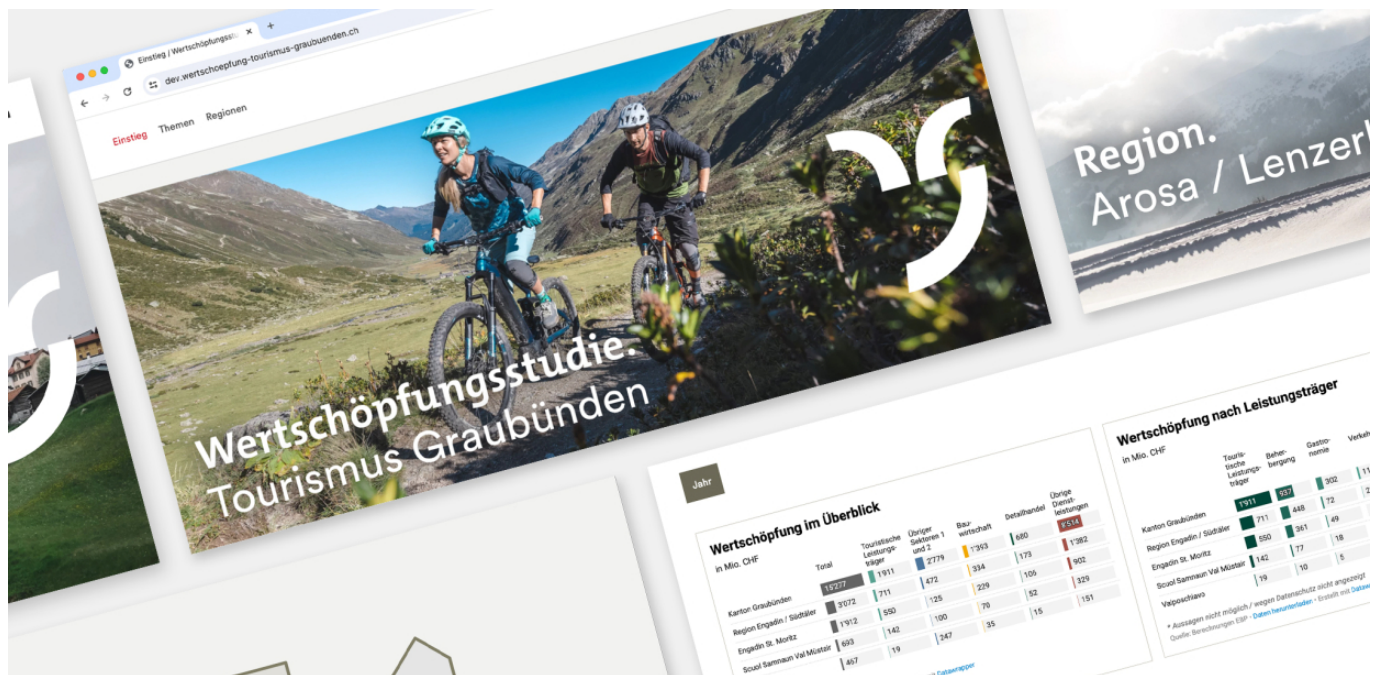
Einstieg / Wertschöpfungsstu
dev.wertschoepfung-tourismus-graubuenden.ch

Einstieg Themen Regionen

Wertschöpfungsstudie.
Tourismus Graubünden

Region.
Arosa / Lenzerh

Jahr

Wertschöpfung im Überblick
in Mio. CHF

| | Total | Touristische Leistungsträger | Übriger Sektoren 1 und 2 | Bauwirtschaft | Detailhandel | Übrige Dienstleistungen |
|---|---|---|---|---|---|---|
| Kanton Graubünden | 15'277 | 1'911 | 2'779 | 1'353 | 680 | 6'514 |
| Region Engadin / Südtäler | 3'072 | 711 | 472 | 334 | 173 | 1'382 |
| Engadin St. Moritz | 1'912 | 550 | 125 | 229 | 109 | 902 |
| Scuol Samnaun Val Müstair | 693 | 142 | 100 | 70 | 52 | 329 |
| | 467 | 19 | 247 | 35 | 15 | 151 |

Datawrapper

Wertschöpfung nach Leistungsträger
in Mio. CHF

| | Touristische Leistungsträger | Beherbergung | Gastronomie | Verka |
|---|---|---|---|---|
| Kanton Graubünden | 1'911 | 937 | 302 | 11 |
| Region Engadin / Südtäler | 711 | 448 | 72 | |
| Engadin St. Moritz | 550 | 361 | 49 | |
| Scuol Samnaun Val Müstair | 142 | 77 | 18 | |
| Valposchiavo | 19 | 10 | 5 | |

* Aussagen nicht möglich / wegen Datenschutz nicht angezeigt
Quelle: Berechnungen EBP · Daten herunterladen · Erstellt mit Dataw